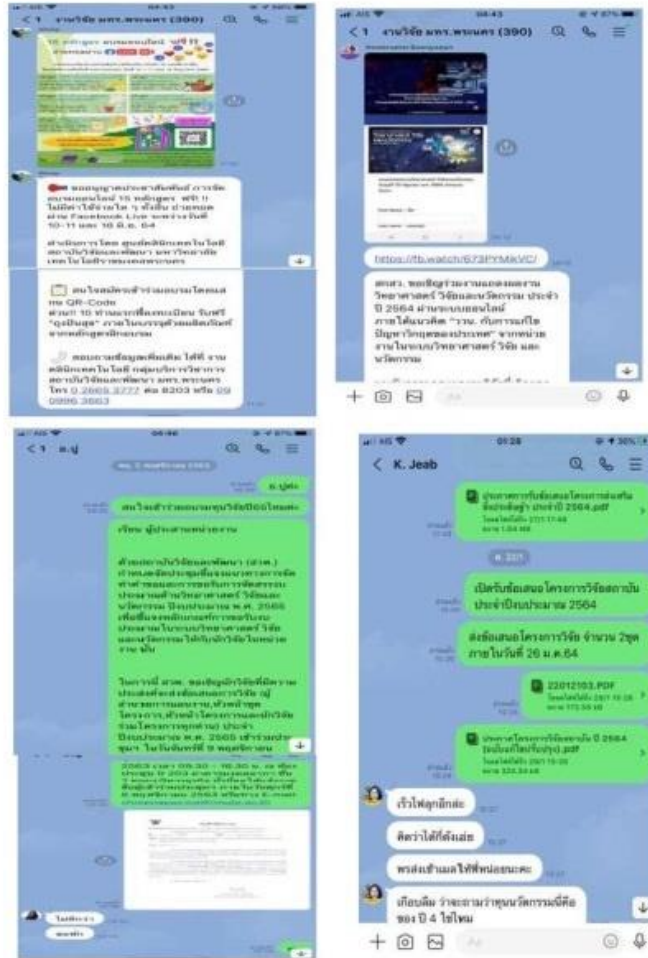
< 1 งานวิจัย มทร.พระนคร (390)

ขอเชิญชวนประชาสัมพันธ์ การจัดอบรมออนไลน์ 15 หลักสูตร ฟรี !! ไม่มีค่าใช้จ่ายใด ๆ ทั้งสิ้น ผ่านระบบผ่าน Facebook Live ระหว่างวันที่ 10-11 และ 16 มิ.ย. 64

สนใจสมัครเข้าร่วมอบรมโดยสแกน QR-Code

ติดต่อสอบถามข้อมูลเพิ่มเติม ได้ที่ งานผลิตและพัฒนา มทร.พระนคร โทร 0 2665 3777 ต่อ 8203 หรือ 09 0996 3663

< 1 งานวิจัย มทร.พระนคร (390)

https://fb.watch/673PYMkVC/

สกสว. ขอเชิญร่วมงานแถลงผลงานวิทยาศาสตร์ วิจัยและนวัตกรรม ประจำปี 2564 ผ่านระบบออนไลน์ ภายใต้แนวคิด "ววน. กับการแก้ปัญหาวิกฤตของประเทศ" จากหน่วยงานในระบบวิทยาศาสตร์ วิจัย และนวัตกรรม

< 1 อ.ปู

อ.ปูค่ะ

สนใจสร้างรายงานทุนวิจัยDDไหมคะ

เรียน ผู้ประสานหน่วยงาน

ในการนี้ สวพ. ขอเชิญนักวิจัยที่มีความประสงค์จะส่งข้อเสนอโครงการวิจัย

< K. Jeab

ประกาศการรับข้อเสนอโครงการต่อเนื่อง ประจำปี 2564.pdf

เปิดรับข้อเสนอโครงการวิจัยสถาบัน ประจำปีงบประมาณ 2564

ส่งข้อเสนอโครงการวิจัย จำนวน 2ชุด ภายในวันที่ 26 ม.ค.64

22012103.PDF

ประกาศโครงการวิจัยสถาบัน ปี 2564 (ฉบับแก้ไขปรับปรุง).pdf

เร็วไปลุกอีกล่ะ

คิดว่าได้ที่ส่งแล้ย

พรส่งเข้าเมลให้ที่พ่อนะคะ

เกือบลืม ว่าจะถามว่าทุนนวัตกรรมนี้คือของ ปี 4 ใช่ไหม